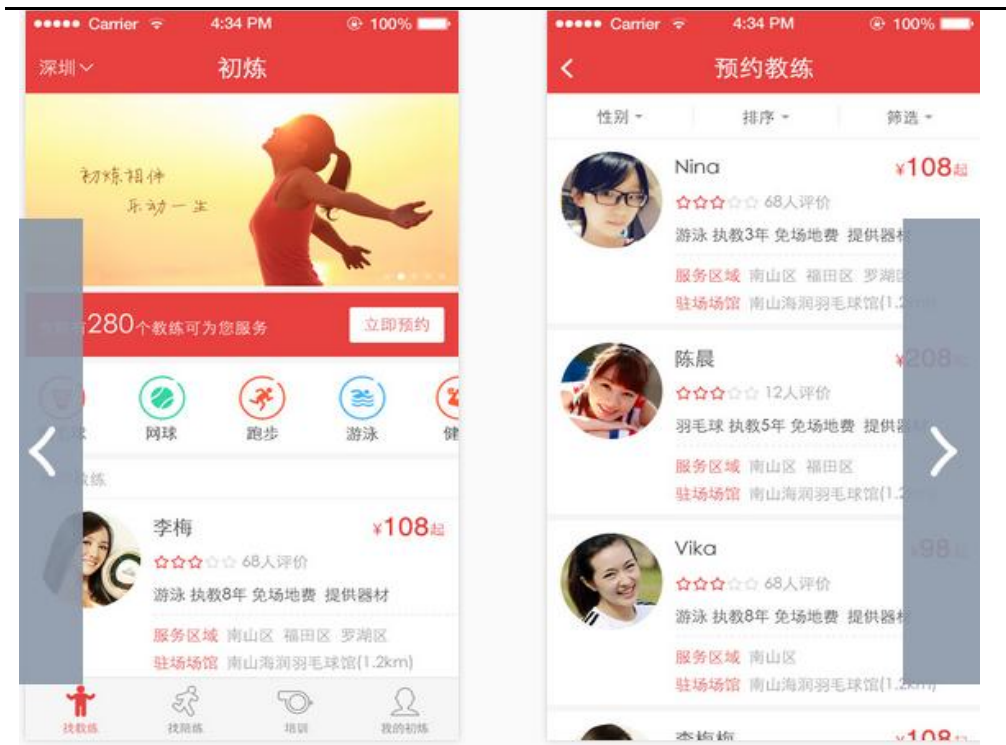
●●●●● Carrier 4:34 PM 100%

深圳 初炼

初炼相伴
乐动一生

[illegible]280个教练可为您服务 立即预约

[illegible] 网球 跑步 游泳 健

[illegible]教练

李梅 ¥108起
68人评价
游泳 执教8年 免场地费 提供器材
服务区域 南山区 福田区 罗湖区
驻场场馆 南山海润羽毛球馆(1.2km)

找教练 找陪练 培训 我的初炼

●●●●● Carrier 4:34 PM 100%

预约教练

性别 排序 筛选

Nina ¥108起
68人评价
游泳 执教3年 免场地费 提供器材
服务区域 南山区 福田区 罗湖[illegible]
驻场场馆 南山海润羽毛球馆(1.2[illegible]

陈晨 ¥208起
12人评价
羽毛球 执教5年 免场地费 提供器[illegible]
服务区域 南山区 福田区
驻场场馆 南山海润羽毛球馆(1.2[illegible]

Vika ¥98起
68人评价
游泳 执教8年 免场地费 提供器材
服务区域 南山区
驻场场馆 南山海润羽毛球馆(1.2km)

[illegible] ¥108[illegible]